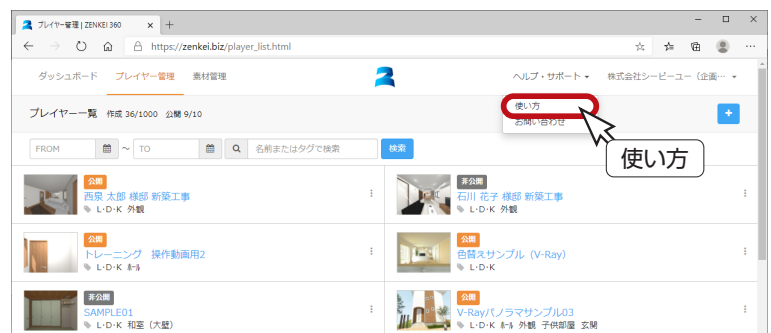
プレイヤー管理 | ZENKEI 360

https://zenkei.biz/player_list.html

ダッシュボード　プレイヤー管理　素材管理

ヘルプ・サポート　株式会社シーピーユー（企画…

使い方
お問い合わせ

プレイヤー一覧　作成 36/1000　公開 9/10

FROM　～　TO　名前またはタグで検索　検索

使い方

公開
西泉 太郎 様邸 新築工事
L･D･K 外観

非公開
石川 花子 様邸 新築工事
L･D･K 外観

公開
トレーニング　操作動画用2
L･D･K ﾎｰﾙ

公開
色替えサンプル（V-Ray）
L･D･K

非公開
SAMPLE01
L･D･K 和室（大壁）

公開
V-Rayパノラマサンプル03
L･D･K ﾎｰﾙ 外観 子供部屋 玄関